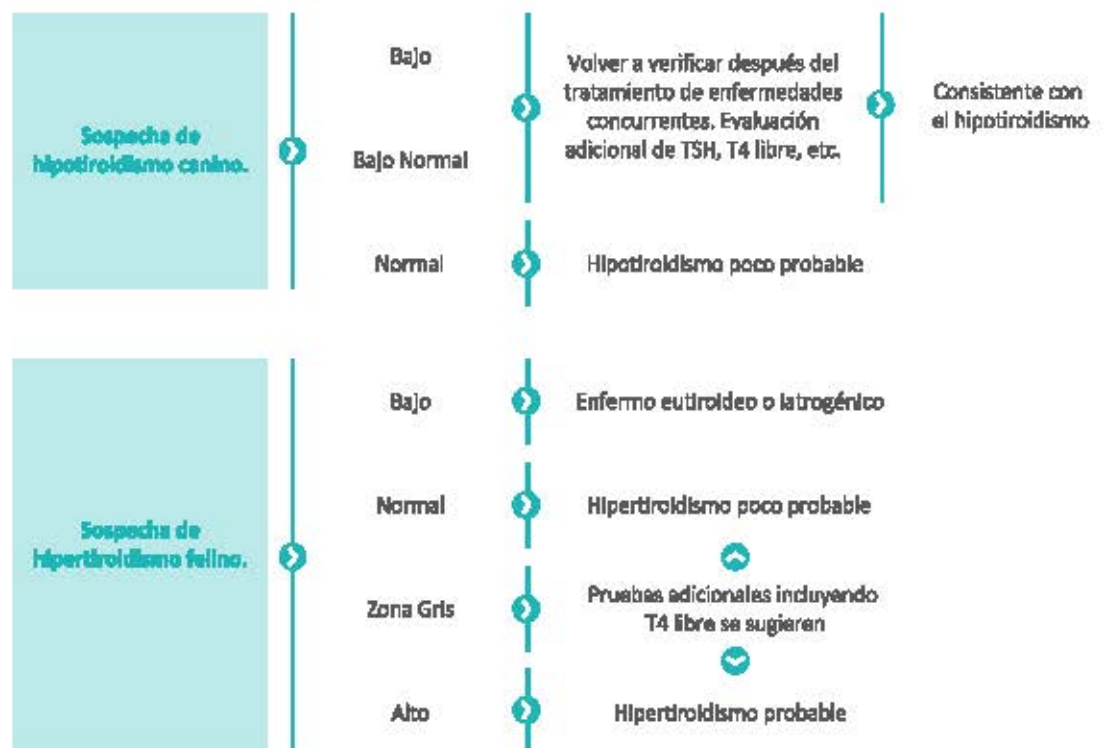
Sospecha de hipotiroidismo canino.

Bajo

Bajo Normal

Volver a verificar después del tratamiento de enfermedades concurrentes. Evaluación adicional de TSH, T4 libre, etc.

Consistente con el hipotiroidismo

Normal

Hipotiroidismo poco probable

Sospecha de hipertiroidismo felino.

Bajo

Enfermo eutiroideo o iatrogénico

Normal

Hipertiroidismo poco probable

Zona Gris

Pruebas adicionales incluyendo T4 libre se sugieren

Alto

Hipertiroidismo probable